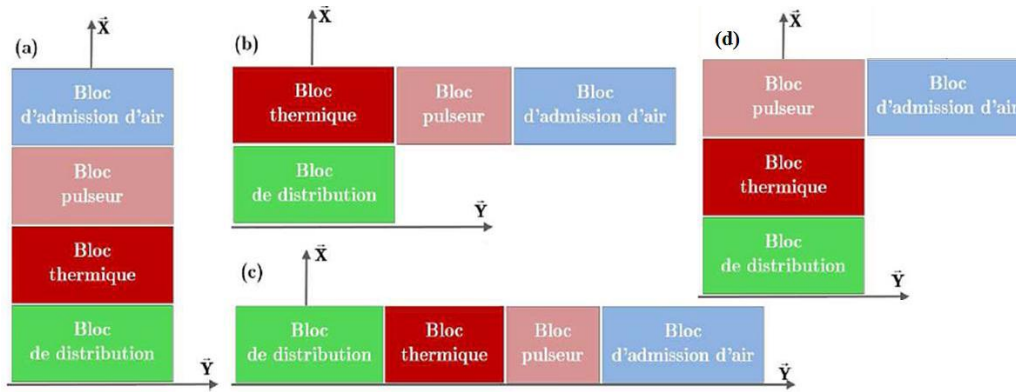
(a)

$\vec{X}$

Bloc d'admission d'air

Bloc pulseur

Bloc thermique

Bloc de distribution

$\vec{Y}$

(b)

$\vec{X}$

Bloc thermique

Bloc pulseur

Bloc d'admission d'air

Bloc de distribution

$\vec{Y}$

(c)

$\vec{X}$

Bloc de distribution

Bloc thermique

Bloc pulseur

Bloc d'admission d'air

$\vec{Y}$

(d)

$\vec{X}$

Bloc pulseur

Bloc d'admission d'air

Bloc thermique

Bloc de distribution

$\vec{Y}$